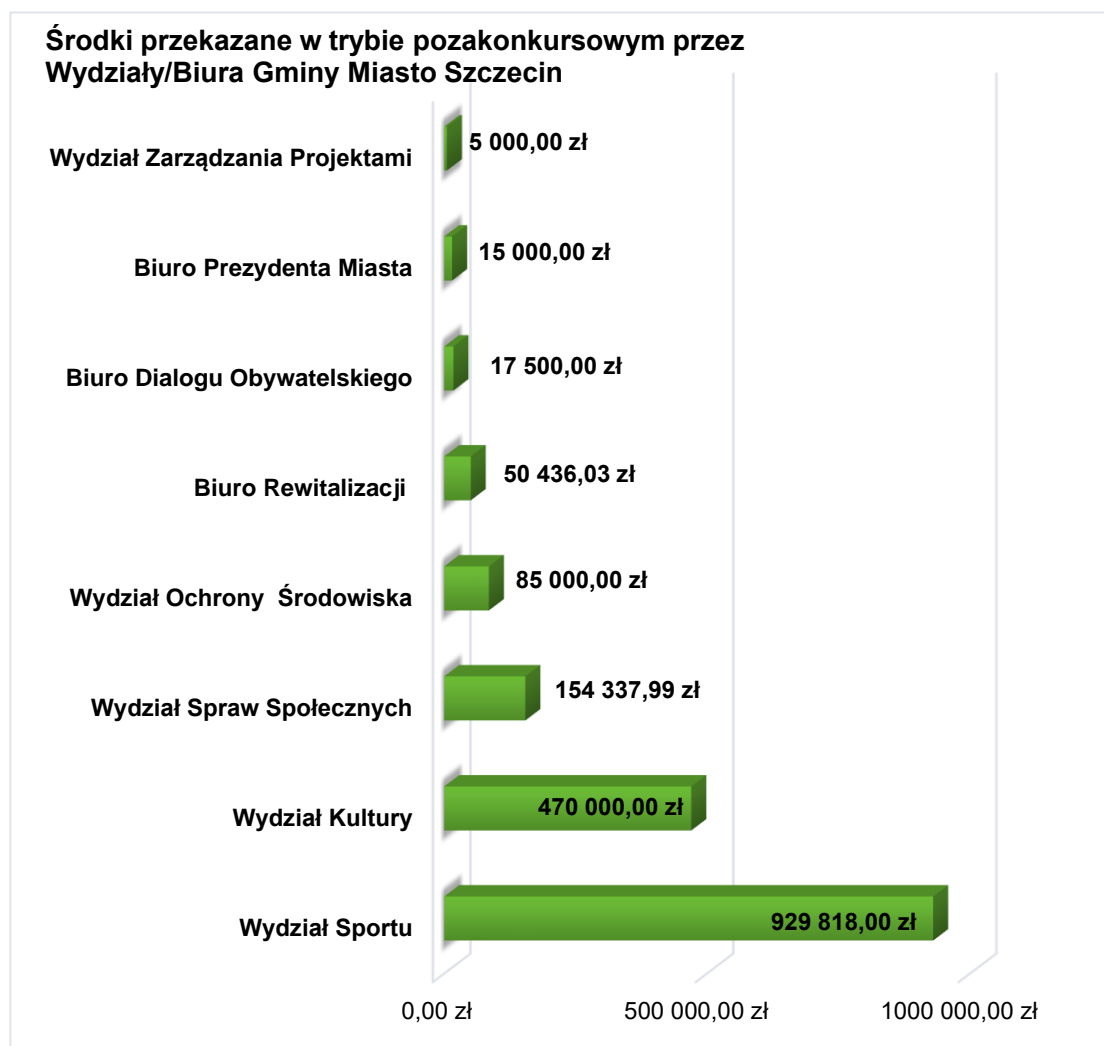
Środki przekazane w trybie pozakonkursowym przez Wydziały/Biura Gminy Miasto Szczecin

Wydział Zarządzania Projektami
5 000,00 zł

Biuro Prezydenta Miasta
15 000,00 zł

Biuro Dialogu Obywatelskiego
17 500,00 zł

Biuro Rewitalizacji
50 436,03 zł

Wydział Ochrony Środowiska
85 000,00 zł

Wydział Spraw Społecznych
154 337,99 zł

Wydział Kultury
470 000,00 zł

Wydział Sportu
929 818,00 zł

0,00 zł
500 000,00 zł
1000 000,00 zł